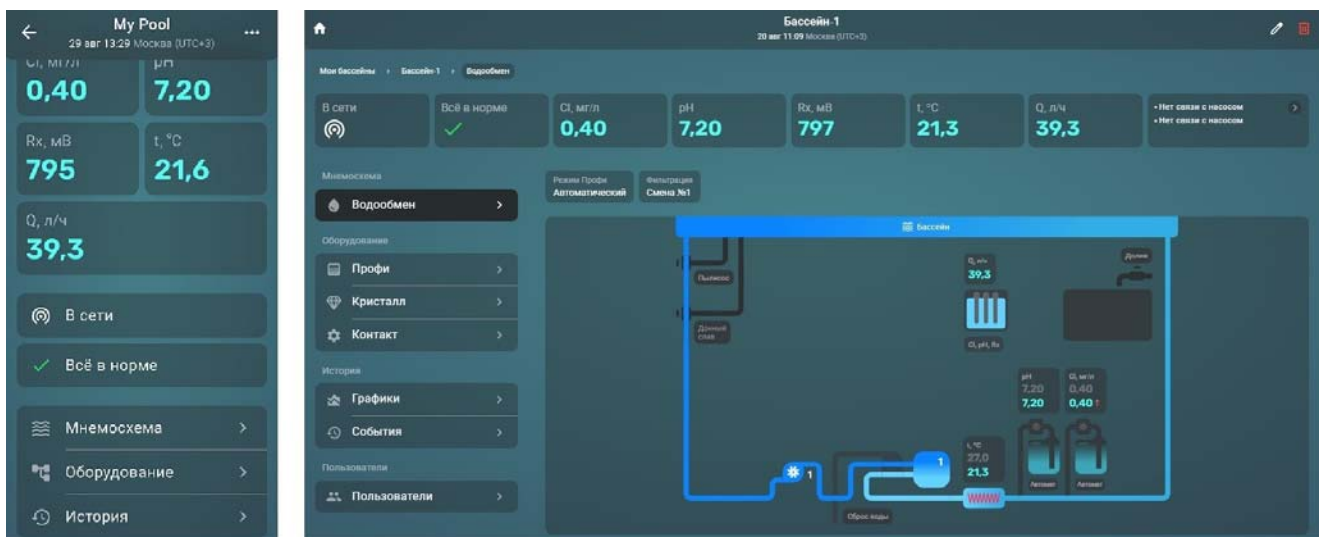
My Pool
29 авг 13:29 Москва (UTC+3)

Cl, мг/л
0,40

pH
7,20

Rx, мВ
795

t, °C
21,6

Q, л/ч
39,3

В сети

Всё в норме

Мнемосхема

Оборудование

История

Бассейн-1
20 авг 11:09 Москва (UTC+3)

Мои бассейны › Бассейн-1 › Водообмен

В сети

Всё в норме

Cl, мг/л
0,40

pH
7,20

Rx, мВ
797

t, °C
21,3

Q, л/ч
39,3

• Нет связи с насосом
• Нет связи с насосом

Мнемосхема

Водообмен

Оборудование

Профи

Кристалл

Контакт

История

Графики

События

Пользователи

Пользователи

Режим Профи
Автоматический

Фильтрация
Смена №1

Бассейн

Пылесос

Донный слив

Q, л/ч
39,3

Cl, pH, Rx

Долив

pH
7,20
7,20

Cl, мг/л
0,40
0,40

t, °C
27,0
21,3

1

1

Автомат

Автомат

Сброс воды